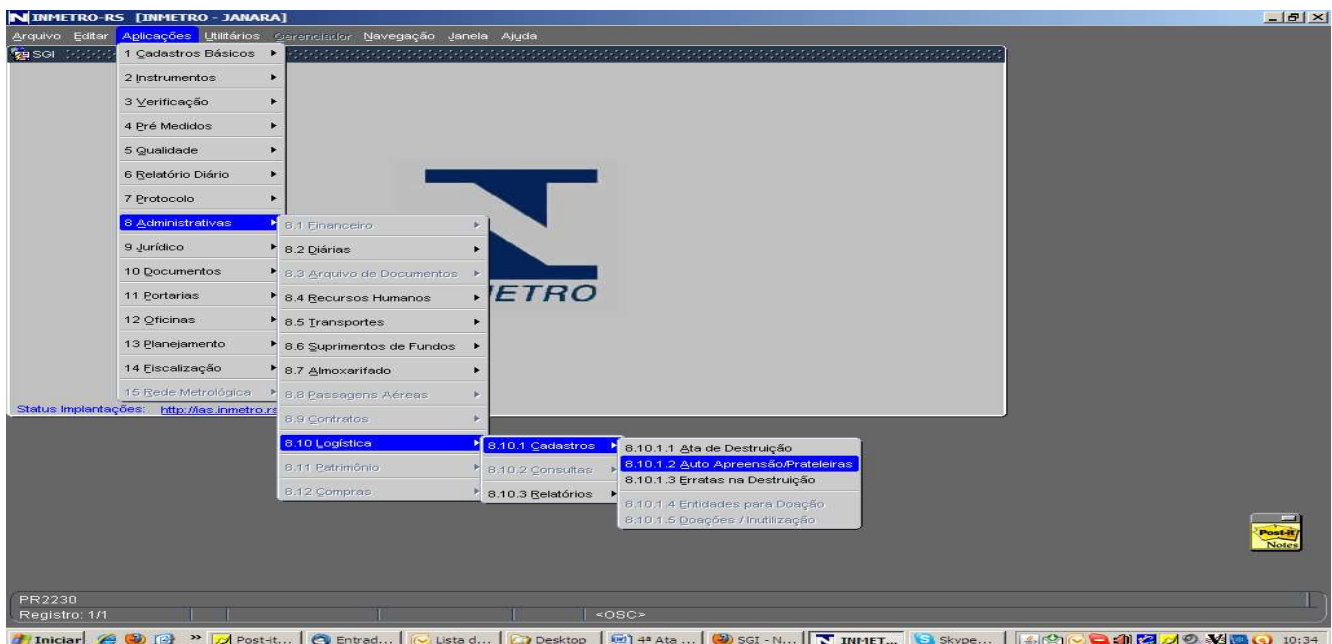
INMETRO-RS [INMETRO - JANARA]

Arquivo Editar Aplicações Utilitários Gerenciador Navegação Janela Ajuda

SGI

1 Cadastros Básicos
2 Instrumentos
3 Verificação
4 Pré Medidos
5 Qualidade
6 Relatório Diário
7 Protocolo
8 Administrativas
9 Jurídico
10 Documentos
11 Portarias
12 Oficinas
13 Planejamento
14 Fiscalização
15 Rede Metrológica

8.1 Financeiro
8.2 Diárias
8.3 Arquivo de Documentos
8.4 Recursos Humanos
8.5 Transportes
8.6 Suprimentos de Fundos
8.7 Almoxarifado
8.8 Passagens Aéreas
8.9 Contratos
8.10 Logística
8.11 Patrimônio
8.12 Compras

8.10.1 Cadastros
8.10.2 Consultas
8.10.3 Relatórios

8.10.1.1 Ata de Destruição
8.10.1.2 Auto Apreensão/Prateleiras
8.10.1.3 Erratas na Destruição
8.10.1.4 Entidades para Doação
8.10.1.5 Doações / Inutilização

ETRO

Status Implantações: http://ias.inmetro.rs

Post-it Notes

PR2230
Registro: 1/1
<OSC>

Iniciar | Post-it... | Entrad... | Lista d... | Desktop | 4ª Ata ... | SGI - N... | INMET... | Skype... | 10:34